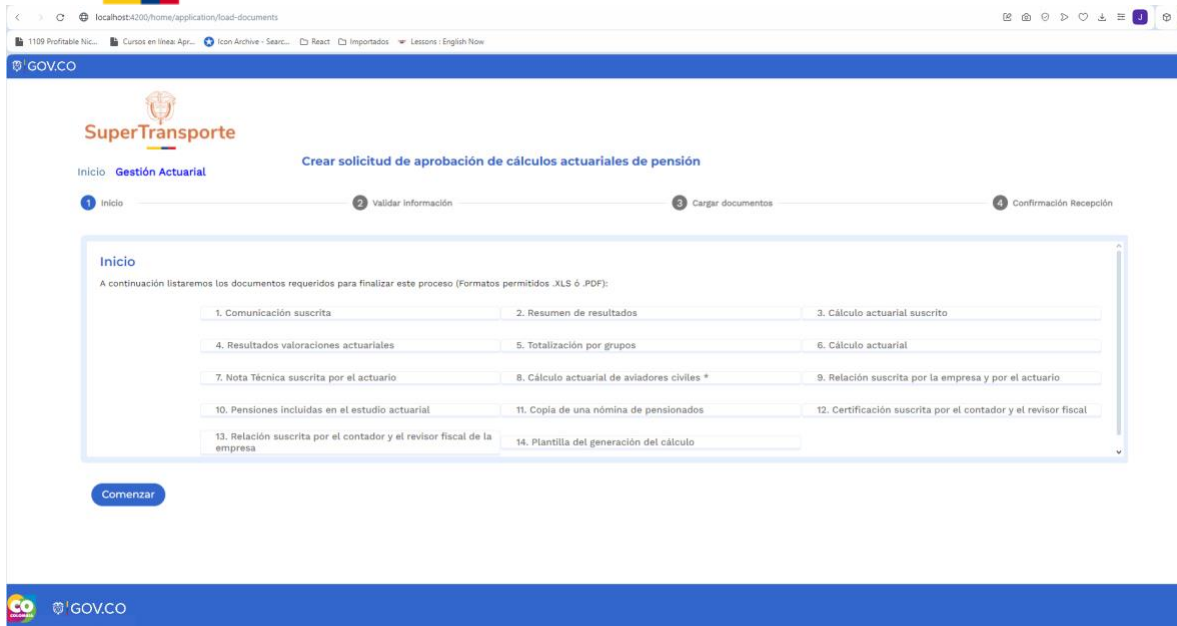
localhost:4200/home/application/load-documents

1109 Profitable Nic... Cursos en línea: Apr... Icon Archive - Searc... React Importados Lessons : English Now

GOV.CO

SuperTransporte

Inicio Gestión Actuarial

Crear solicitud de aprobación de cálculos actuariales de pensión

1 Inicio
2 Validar información
3 Cargar documentos
4 Confirmación Recepción

Inicio

A continuación listaremos los documentos requeridos para finalizar este proceso (Formatos permitidos .XLS ó .PDF):

| | | |
|---|---|---|
| 1. Comunicación suscrita | 2. Resumen de resultados | 3. Cálculo actuarial suscrito |
| 4. Resultados valoraciones actuariales | 5. Totalización por grupos | 6. Cálculo actuarial |
| 7. Nota Técnica suscrita por el actuario | 8. Cálculo actuarial de aviadores civiles * | 9. Relación suscrita por la empresa y por el actuario |
| 10. Pensiones incluidas en el estudio actuarial | 11. Copia de una nómina de pensionados | 12. Certificación suscrita por el contador y el revisor fiscal |
| 13. Relación suscrita por el contador y el revisor fiscal de la empresa | 14. Plantilla del generación del cálculo | |

Comenzar

CO COLOMBIA GOV.CO